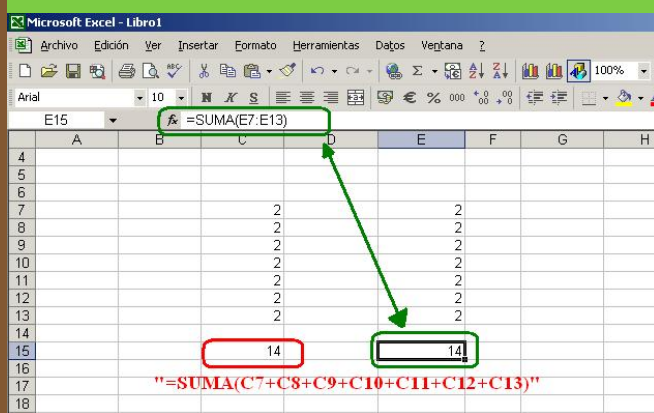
Microsoft Excel - Libro1

Archivo Edición Ver Insertar Formato Herramientas Datos Ventana ?

100%

Arial 10 N K S € % 000

E15 fx =SUMA(E7:E13)

|    | A | B | C  | D | E  | F | G | H |
|----|---|---|----|---|----|---|---|---|
| 4  |   |   |    |   |    |   |   |   |
| 5  |   |   |    |   |    |   |   |   |
| 6  |   |   |    |   |    |   |   |   |
| 7  |   |   | 2  |   | 2  |   |   |   |
| 8  |   |   | 2  |   | 2  |   |   |   |
| 9  |   |   | 2  |   | 2  |   |   |   |
| 10 |   |   | 2  |   | 2  |   |   |   |
| 11 |   |   | 2  |   | 2  |   |   |   |
| 12 |   |   | 2  |   | 2  |   |   |   |
| 13 |   |   | 2  |   | 2  |   |   |   |
| 14 |   |   |    |   |    |   |   |   |
| 15 |   |   | 14 |   | 14 |   |   |   |
| 16 |   |   |    |   |    |   |   |   |
| 17 |   |   |    |   |    |   |   |   |
| 18 |   |   |    |   |    |   |   |   |

"=SUMA(C7+C8+C9+C10+C11+C12+C13)"